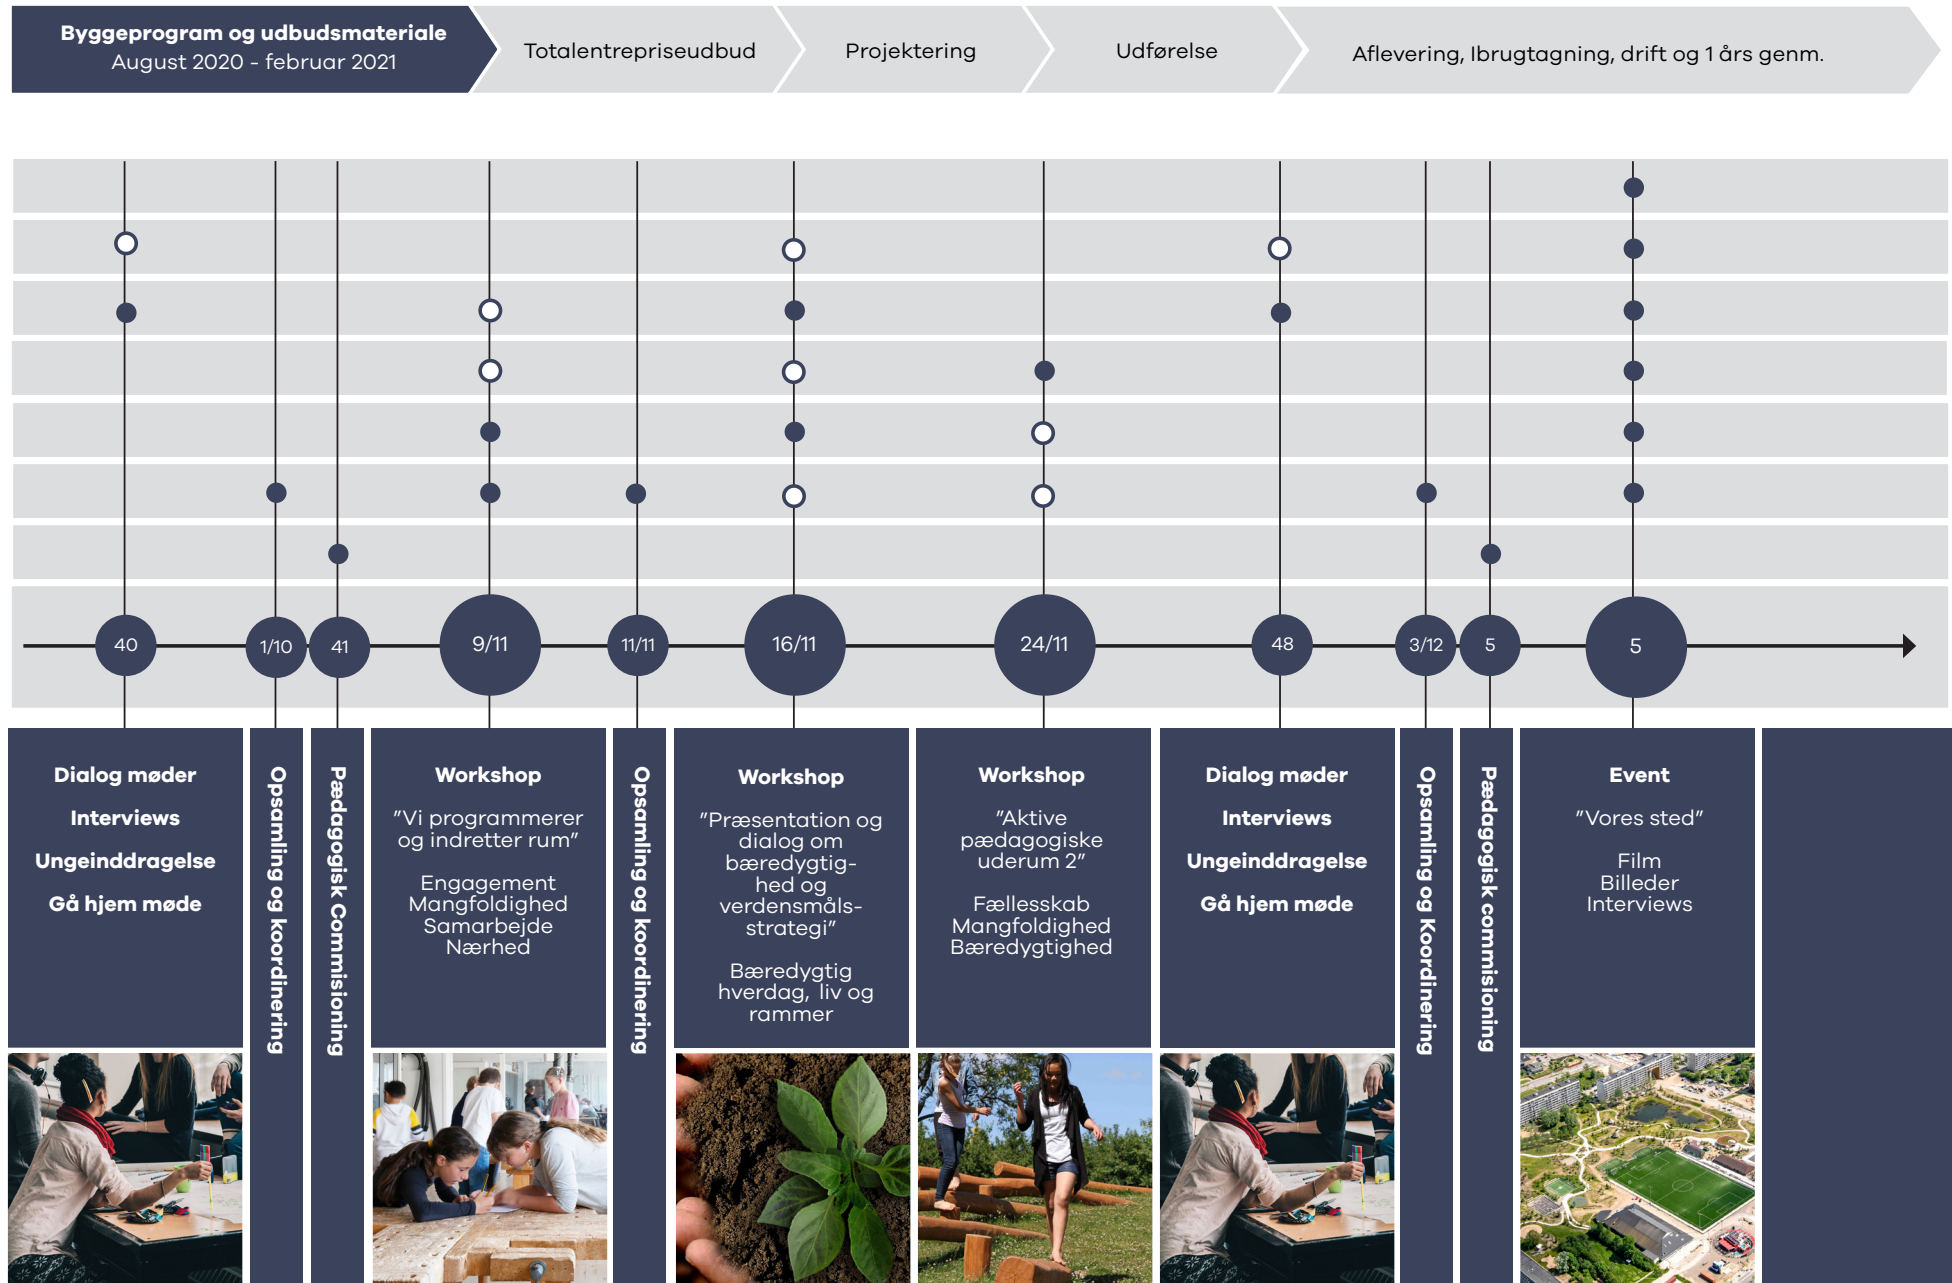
Byggeprogram og udbudsmateriale
August 2020 - februar 2021

Totalentrepriseudbud

Projektering

Udførelse

Aflevering, Ibrugtagning, drift og 1 års genm.

40

1/10

41

9/11

11/11

16/11

24/11

48

3/12

5

5

Dialog møder

Interviews

Ungeinddragelse

Gå hjem møde

Opsamling og koordinering

Pædagogisk Commisioning

Workshop

"Vi programmerer og indretter rum"

Engagement
Mangfoldighed
Samarbejde
Nærhed

Opsamling og koordinering

Workshop

"Præsentation og dialog om bæredygtighed og verdensmålsstrategi"

Bæredygtig hverdag, liv og rammer

Workshop

"Aktive pædagogiske uderum 2"

Fællesskab
Mangfoldighed
Bæredygtighed

Dialog møder

Interviews

Ungeinddragelse

Gå hjem møde

Opsamling og Koordinering

Pædagogisk commisioning

Event

"Vores sted"

Film
Billeder
Interviews